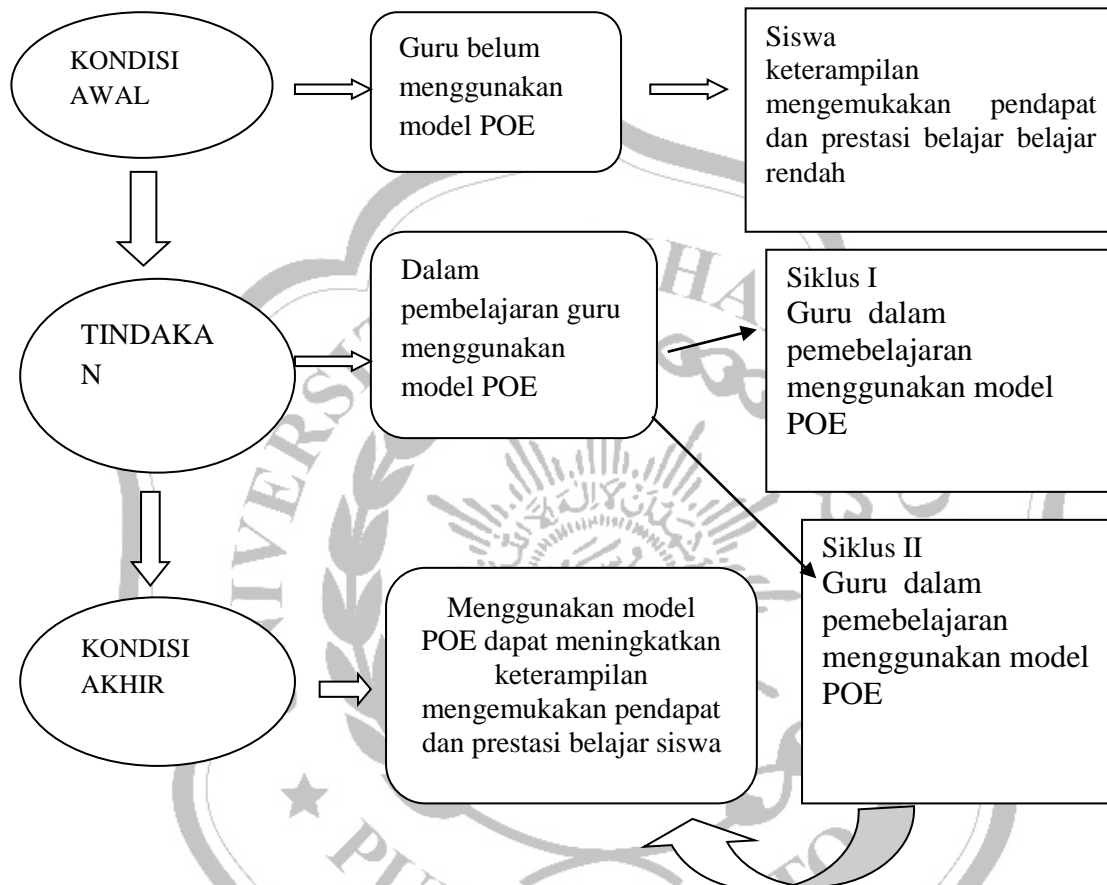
KONDISI AWAL

Guru belum menggunakan model POE

Siswa keterampilan mengemukakan pendapat dan prestasi belajar belajar rendah

TINDAKA N

Dalam pembelajaran guru menggunakan model POE

Siklus I
Guru dalam pemebelajaran menggunakan model POE

Siklus II
Guru dalam pemebelajaran menggunakan model POE

KONDISI AKHIR

Menggunakan model POE dapat meningkatkan keterampilan mengemukakan pendapat dan prestasi belajar siswa